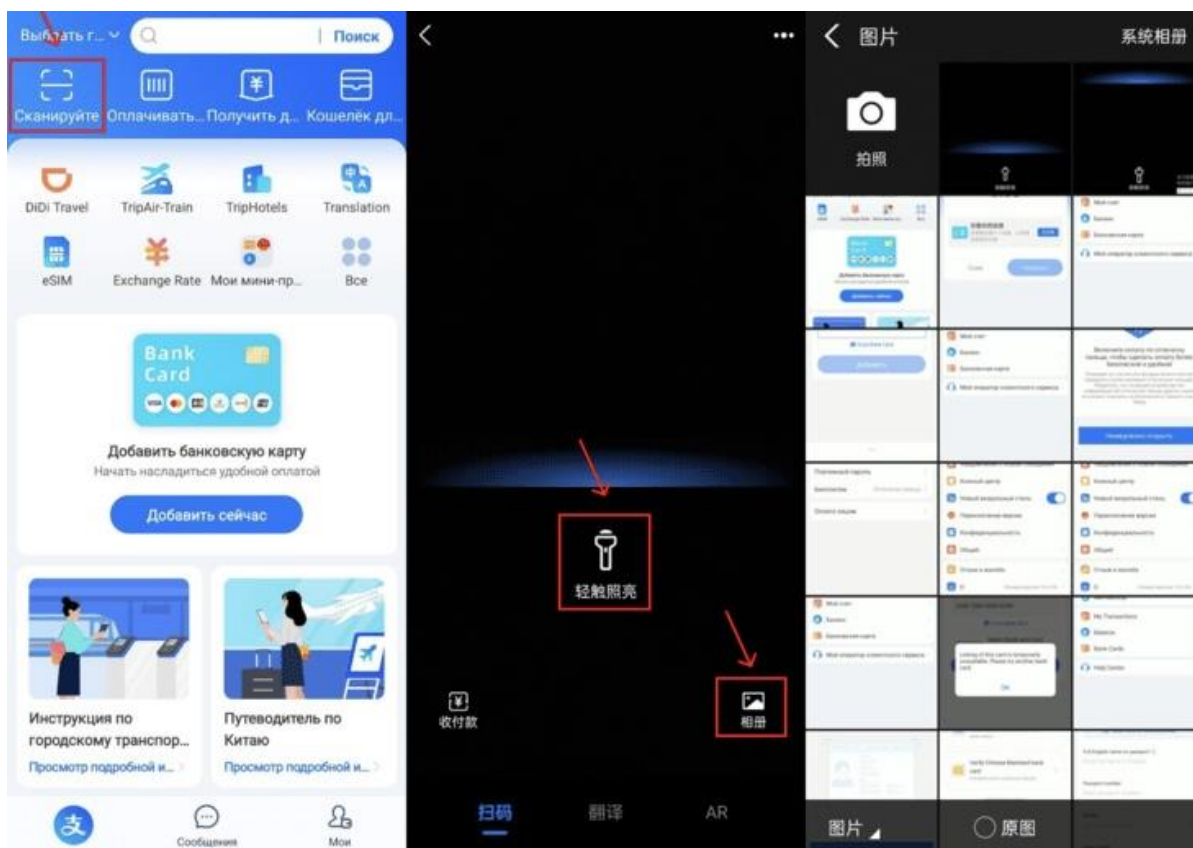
Выбрать г... Поиск

Сканируйте Оплачивать... Получить д... Кошелёк дл...

DiDi Travel TripAir-Train TripHotels Translation

eSIM Exchange Rate Мои мини-пр... Все

Bank Card

Добавить банковскую карту

Начать насладиться удобной оплатой

Добавить сейчас

Инструкция по городскому транспор...

Просмотр подробной и...

Путеводитель по Китаю

Просмотр подробной и...

Сообщения Мои

轻触照亮

收付款

相册

扫码 翻译 AR

图片

系统相册

拍照

图片

原图